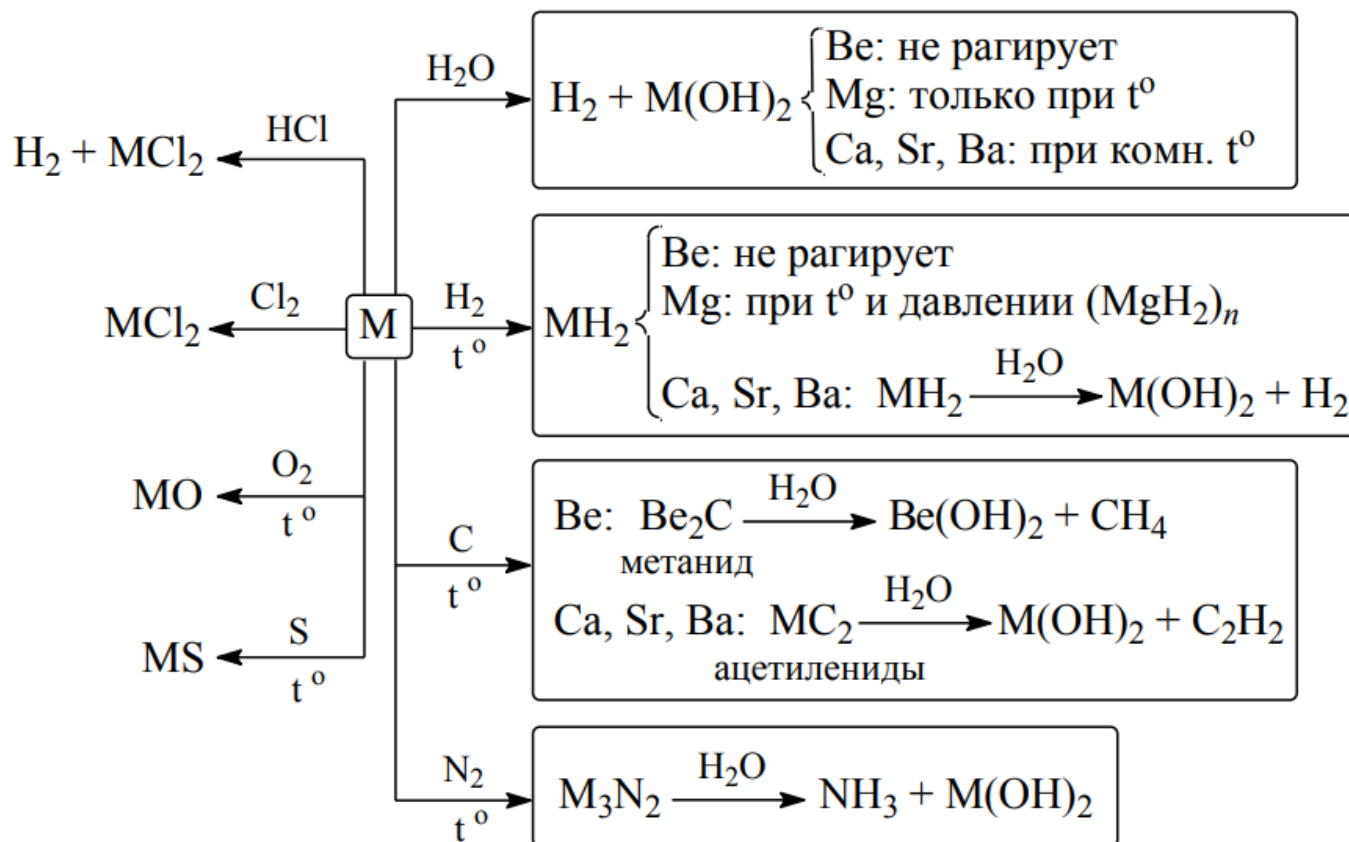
M

$H_2 + MCl_2$ $\xleftarrow{HCl}$

$MCl_2$ $\xleftarrow{Cl_2}$

$MO$ $\xleftarrow[t^o]{O_2}$

$MS$ $\xleftarrow[t^o]{S}$

$\xrightarrow{H_2O}$ $H_2 + M(OH)_2$ { Be: не рагирует
Mg: только при $t^o$
Ca, Sr, Ba: при комн. $t^o$

$\xrightarrow[t^o]{H_2}$ $MH_2$ { Be: не рагирует
Mg: при $t^o$ и давлении $(MgH_2)_n$
Ca, Sr, Ba: $MH_2 \xrightarrow{H_2O} M(OH)_2 + H_2$

$\xrightarrow[t^o]{C}$ Be: $Be_2C \xrightarrow{H_2O} Be(OH)_2 + CH_4$
метанид
Ca, Sr, Ba: $MC_2 \xrightarrow{H_2O} M(OH)_2 + C_2H_2$
ацетилениды

$\xrightarrow[t^o]{N_2}$ $M_3N_2 \xrightarrow{H_2O} NH_3 + M(OH)_2$